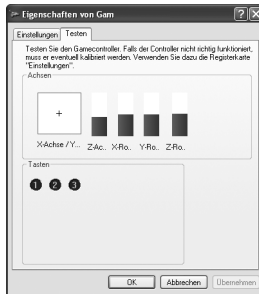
Eigenschaften von Gam

Einstellungen | Testen

Testen Sie den Gamecontroller. Falls der Controller nicht richtig funktioniert, muss er eventuell kalibriert werden. Verwenden Sie dazu die Registerkarte "Einstellungen".

Achsen

+

X-Achse / Y... Z-Ac... X-Ro... Y-Ro... Z-Ro...

Tasten

1 2 3

OK | Abbrechen | Übernehmen